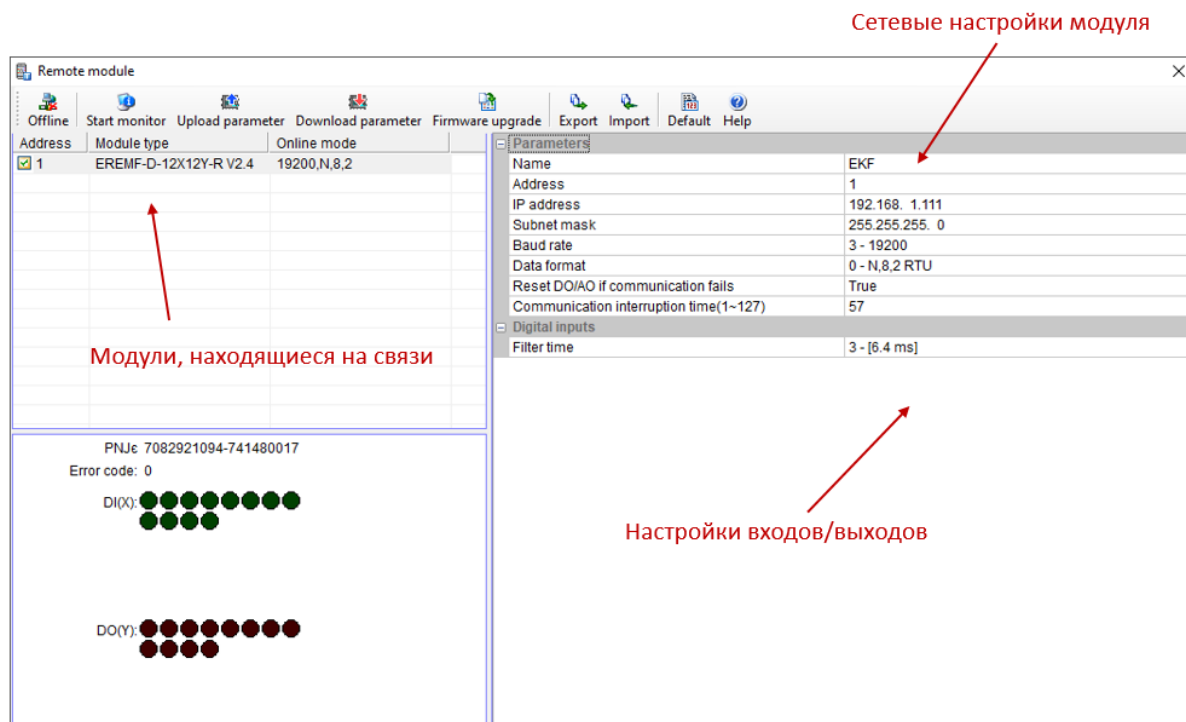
Сетевые настройки модуля

Remote module

Offline Start monitor Upload parameter Download parameter Firmware upgrade Export Import Default Help

| Address | Module type | Online mode |
|---|---|---|
| 1 | EREMF-D-12X12Y-R V2.4 | 19200,N,8,2 |

Модули, находящиеся на связи

PNJє 7082921094-741480017
Error code: 0
DI(X):
DO(Y):

Parameters

| | |
|---|---|
| Name | EKF |
| Address | 1 |
| IP address | 192.168. 1.111 |
| Subnet mask | 255.255.255. 0 |
| Baud rate | 3 - 19200 |
| Data format | 0 - N,8,2 RTU |
| Reset DO/AO if communication fails | True |
| Communication interruption time(1~127) | 57 |

Digital inputs

| | |
|---|---|
| Filter time | 3 - [6.4 ms] |

Настройки входов/выходов